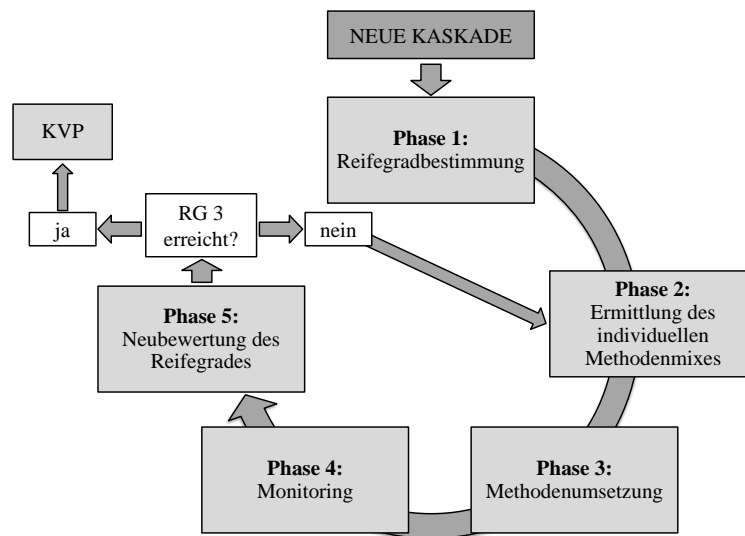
NEUE KASKADE

**Phase 1:**
Reifegradbestimmung

KVP

ja

RG 3 erreicht?

nein

**Phase 2:**
Ermittlung des individuellen Methodenmixes

**Phase 5:**
Neubewertung des Reifegrades

**Phase 4:**
Monitoring

**Phase 3:**
Methodenumsetzung